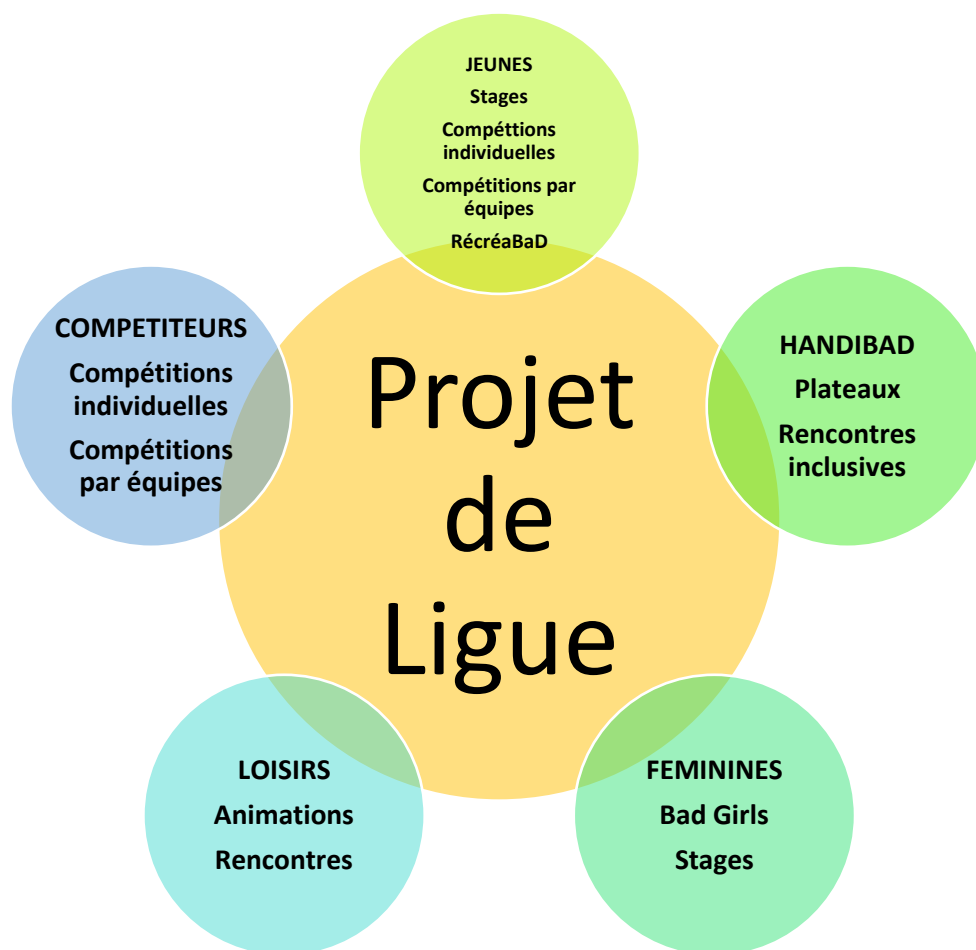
JEUNES
Stages
Compéttions individuelles
Compétitions par équipes
RécréaBaD

COMPETITEURS
Compétitions individuelles
Compétitions par équipes

Projet de Ligue

HANDIBAD
Plateaux
Rencontres inclusives

LOISIRS
Animations
Rencontres

FEMININES
Bad Girls
Stages